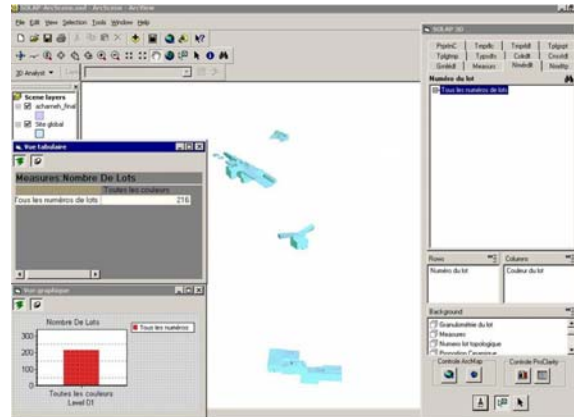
SOLAP ArcScene - ArcScene - ArcView

File Edit View Selection Tools Window Help

3D Analyst ▾ Layer:

Scene layers
achameh_final
Site global

Vue tabulaire

Measures Nombre De Lots

| | Toutes les couleurs |
|---|---|
| Tous les numéros de lots | 216 |

Vue graphique

Nombre De Lots

300
200
100
0

Tous les numéros

Toutes les couleurs
Level 01

SOLAP 3D

PtsntnC | Tmpfic | Tmpfdl | Tptgpt
Tptgtmp | Typodn | Cotcdt | Crsvtst
Srvtrdl | Measures | Nmdrdt | Nsvttp

Numéro du lot

Tous les numéros de lots

Rows
Numéro du lot

Columns
Couleur du lot

Background
Granulométrie du lot
Measures
Numero lot topologique
Proportion Ceramique

Controle ArcMap
Controle ProClarity